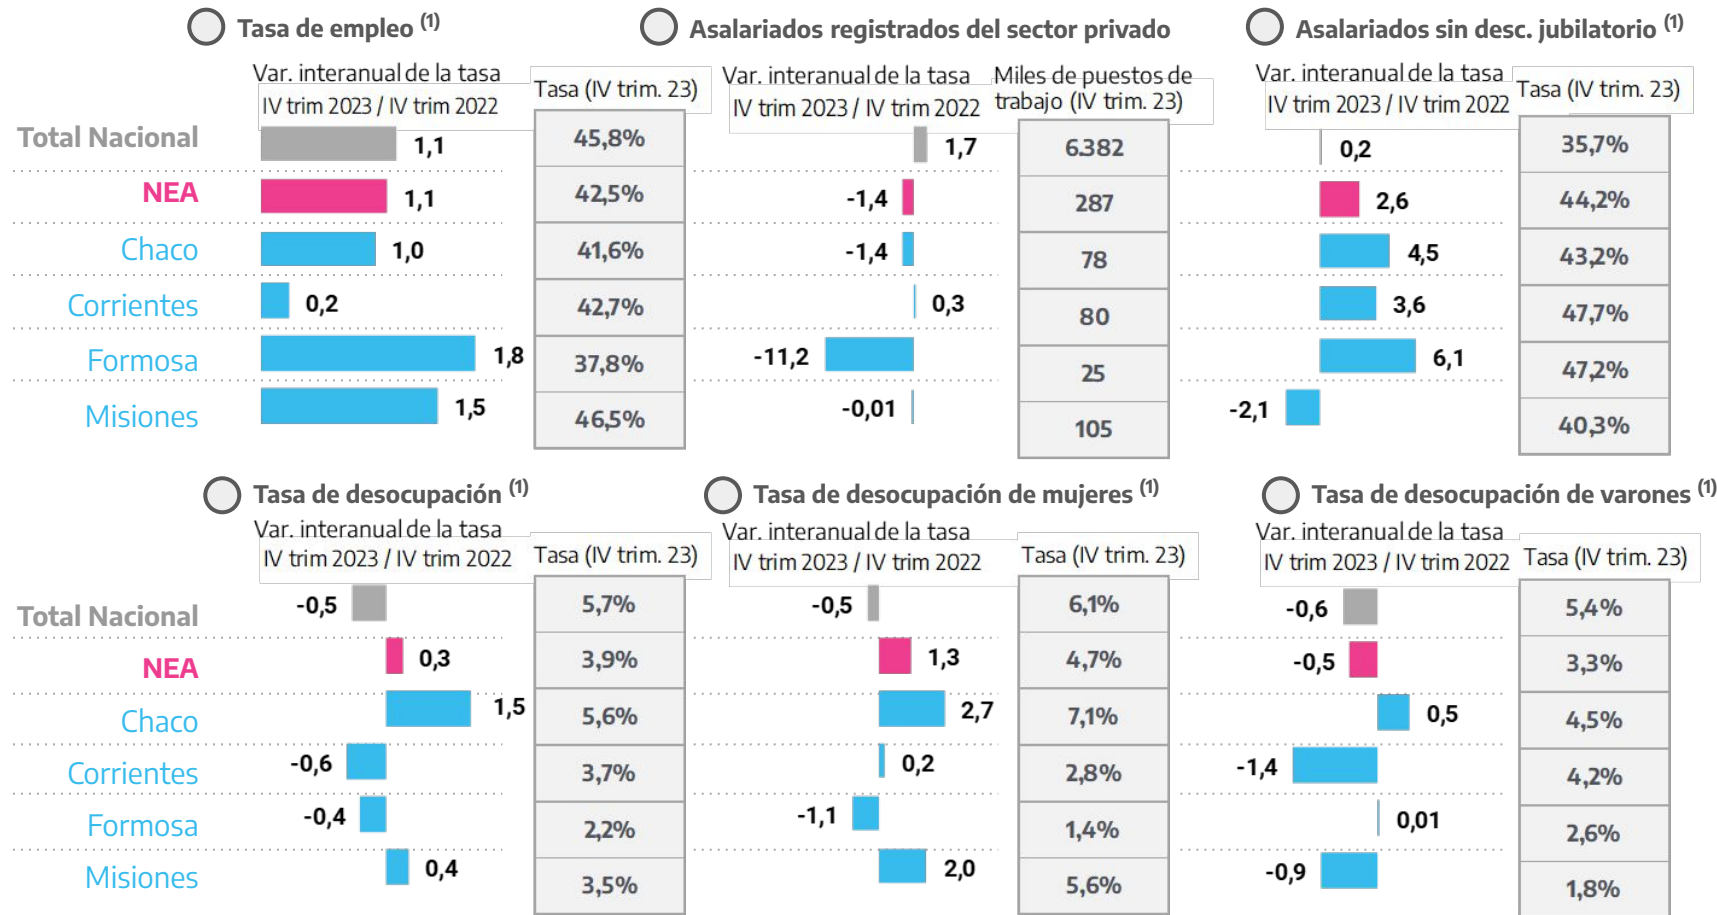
Tasa de empleo $^{(1)}$

Var. interanual de la tasa IV trim 2023 / IV trim 2022

Tasa (IV trim. 23)

| | Var. interanual | Tasa (IV trim. 23) |
|---|---|---|
| Total Nacional | 1,1 | 45,8% |
| NEA | 1,1 | 42,5% |
| Chaco | 1,0 | 41,6% |
| Corrientes | 0,2 | 42,7% |
| Formosa | 1,8 | 37,8% |
| Misiones | 1,5 | 46,5% |

Asalariados registrados del sector privado

Var. interanual de la tasa IV trim 2023 / IV trim 2022

Miles de puestos de trabajo (IV trim. 23)

| Var. interanual | Miles de puestos de trabajo (IV trim. 23) |
|---|---|
| 1,7 | 6.382 |
| -1,4 | 287 |
| -1,4 | 78 |
| 0,3 | 80 |
| -11,2 | 25 |
| -0,01 | 105 |

Asalariados sin desc. jubilatorio $^{(1)}$

Var. interanual de la tasa IV trim 2023 / IV trim 2022

Tasa (IV trim. 23)

| Var. interanual | Tasa (IV trim. 23) |
|---|---|
| 0,2 | 35,7% |
| 2,6 | 44,2% |
| 4,5 | 43,2% |
| 3,6 | 47,7% |
| 6,1 | 47,2% |
| -2,1 | 40,3% |

Tasa de desocupación $^{(1)}$

Var. interanual de la tasa IV trim 2023 / IV trim 2022

Tasa (IV trim. 23)

| | Var. interanual | Tasa (IV trim. 23) |
|---|---|---|
| Total Nacional | -0,5 | 5,7% |
| NEA | 0,3 | 3,9% |
| Chaco | 1,5 | 5,6% |
| Corrientes | -0,6 | 3,7% |
| Formosa | -0,4 | 2,2% |
| Misiones | 0,4 | 3,5% |

Tasa de desocupación de mujeres $^{(1)}$

Var. interanual de la tasa IV trim 2023 / IV trim 2022

Tasa (IV trim. 23)

| Var. interanual | Tasa (IV trim. 23) |
|---|---|
| -0,5 | 6,1% |
| 1,3 | 4,7% |
| 2,7 | 7,1% |
| 0,2 | 2,8% |
| -1,1 | 1,4% |
| 2,0 | 5,6% |

Tasa de desocupación de varones $^{(1)}$

Var. interanual de la tasa IV trim 2023 / IV trim 2022

Tasa (IV trim. 23)

| Var. interanual | Tasa (IV trim. 23) |
|---|---|
| -0,6 | 5,4% |
| -0,5 | 3,3% |
| 0,5 | 4,5% |
| -1,4 | 4,2% |
| 0,01 | 2,6% |
| -0,9 | 1,8% |